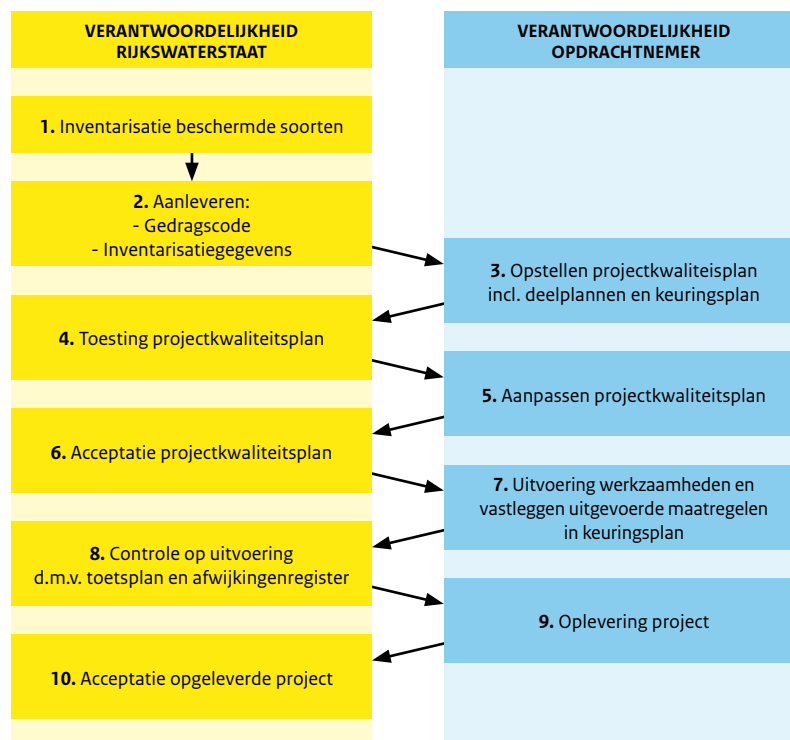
VERANTWOORDELIJKHEID RIJKSWATERSTAAT

VERANTWOORDELIJKHEID OPDRACHTNEMER

**1.** Inventarisatie beschermde soorten

**2.** Aanleveren:
- Gedragscode
- Inventarisatiegegevens

**3.** Opstellen projectkwaliteisplan incl. deelplannen en keuringsplan

**4.** Toesting projectkwaliteitsplan

**5.** Aanpassen projectkwaliteitsplan

**6.** Acceptatie projectkwaliteitsplan

**7.** Uitvoering werkzaamheden en vastleggen uitgevoerde maatregelen in keuringsplan

**8.** Controle op uitvoering d.m.v. toetsplan en afwijkingenregister

**9.** Oplevering project

**10.** Acceptatie opgeleverde project